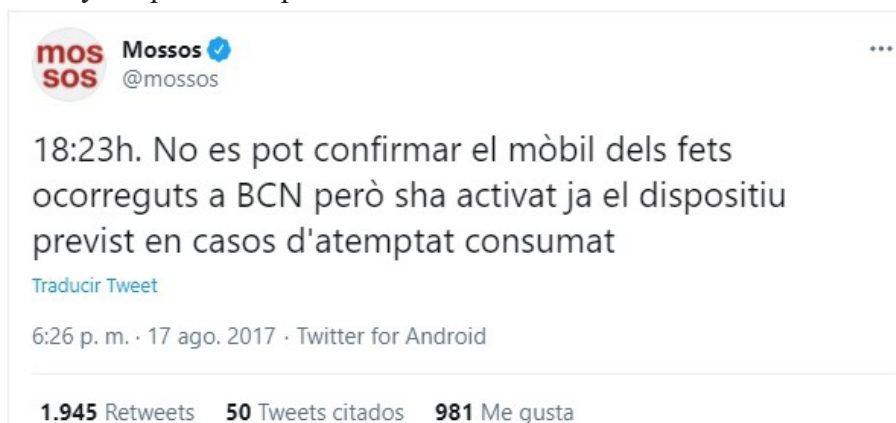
mos
sos

Mossos
@mossos

18:23h. No es pot confirmar el mòbil dels fets ocorreguts a BCN però sha activat ja el dispositiu previst en casos d'atemptat consumat

Traducir Tweet

6:26 p. m. · 17 ago. 2017 · Twitter for Android

1.945 Retweets 50 Tweets citados 981 Me gusta